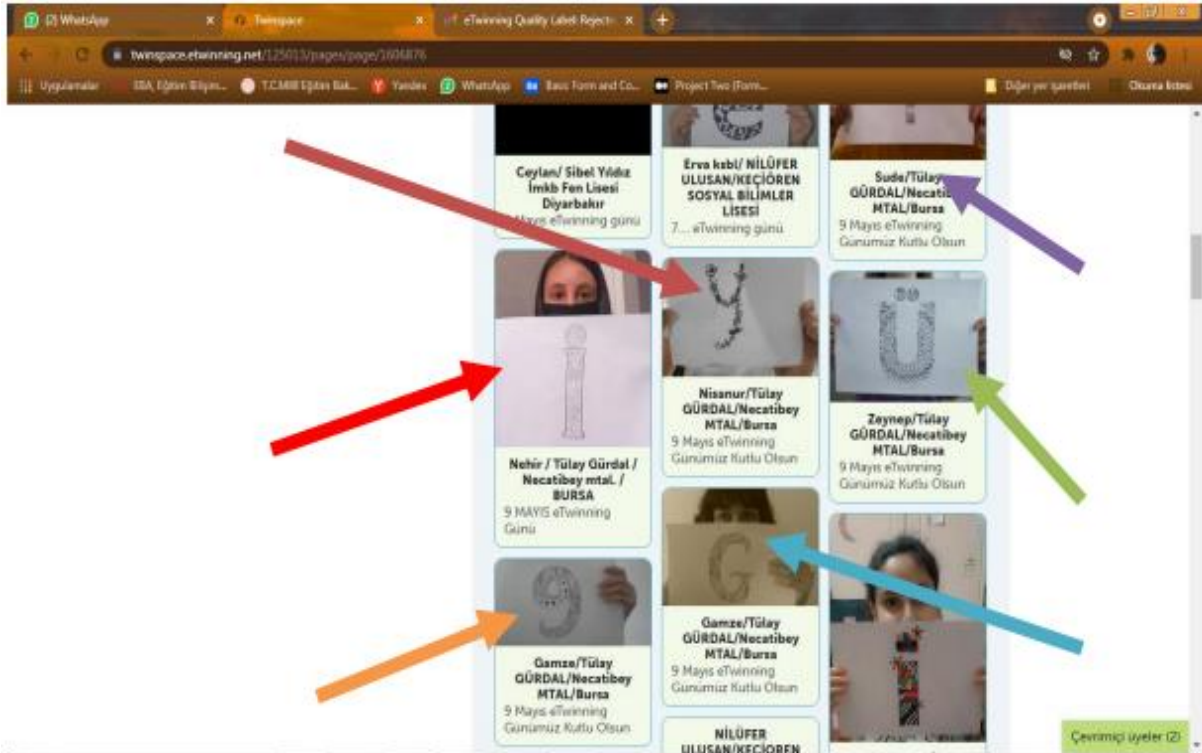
(2) WhatsApp
Twinspace
eTwinning Quality Label Rejecti
twinspace.etwinning.net/125013/pages/page/1606876
Uygulamalar
EBA, Eğitim Bilişim...
T.C.MEB Eğitim Bak...
Yandex
WhatsApp
Basic Form and Co...
Project Two (Form...
Diğer yer işaretleri
Okuma listesi

Ceylan/ Sibel Yıldız İmkb Fen Lisesi Diyarbakır
9 Mayıs eTwinning günü

Erva ksbl/ NİLÜFER ULUSAN/KEÇİÖREN SOSYAL BİLİMLER LİSESİ
7... eTwinning günü

Sude/Tülay GÜRDAL/Necatibey MTAL/Bursa
9 Mayıs eTwinning Günümüz Kutlu Olsun

Nisanur/Tülay GÜRDAL/Necatibey MTAL/Bursa
9 Mayıs eTwinning Günümüz Kutlu Olsun

Zeynep/Tülay GÜRDAL/Necatibey MTAL/Bursa
9 Mayıs eTwinning Günümüz Kutlu Olsun

Nehir / Tülay Gürdal / Necatibey mtal. / BURSA
9 MAYIS eTwinning Günü

Gamze/Tülay GÜRDAL/Necatibey MTAL/Bursa
9 Mayıs eTwinning Günümüz Kutlu Olsun

Gamze/Tülay GÜRDAL/Necatibey MTAL/Bursa
9 Mayıs eTwinning Günümüz Kutlu Olsun

NİLÜFER ULUSAN/KEÇİÖREN

Çevrimiçi üyeler (2)